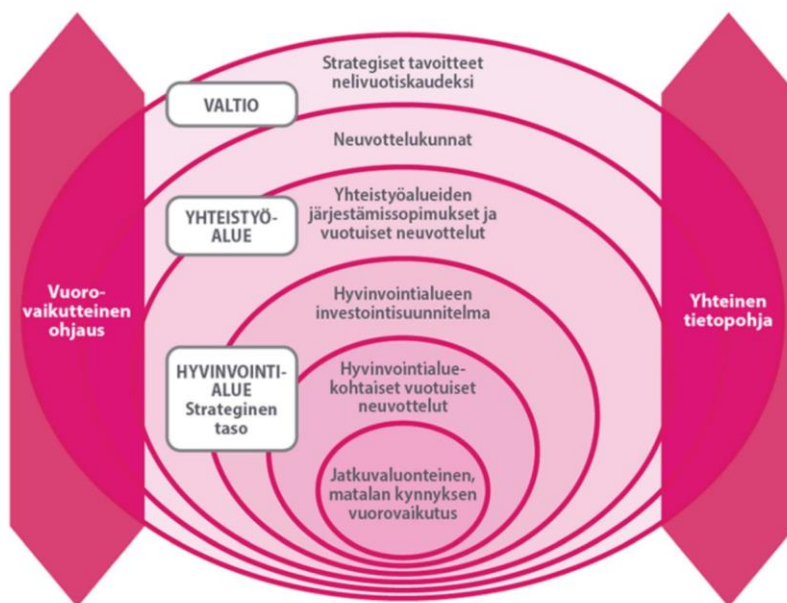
Vuoro-vaikutteinen ohjaus

VALTIO

Strategiset tavoitteet nelivuotiskaudeksi

Neuvottelukunnat

YHTEISTYÖ-ALUE

Yhteistyöalueiden järjestämissopimukset ja vuotuiset neuvottelut

Hyvinvointialueen investointisuunnitelma

HYVINVOINTI-ALUE Strateginen taso

Hyvinvointialue-kohtaiset vuotuiset neuvottelut

Jatkuvaluonteinen, matalan kynnyksen vuorovaikutus

Yhteinen tietopohja